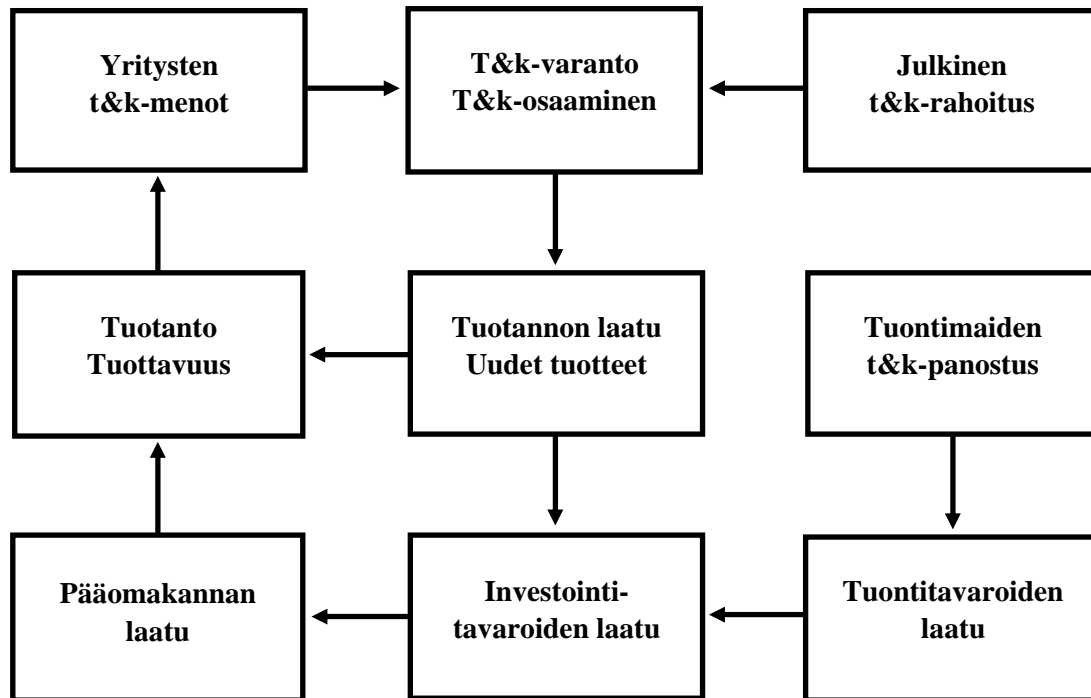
Yritysten t&k-menot

T&k-varanto T&k-osaaminen

Julkinen t&k-rahoitus

Tuotanto Tuottavuus

Tuotannon laatu Uudet tuotteet

Tuontimaiden t&k-panostus

Pääomakannan laatu

Investointitavaroiden laatu

Tuontitavaroiden laatu